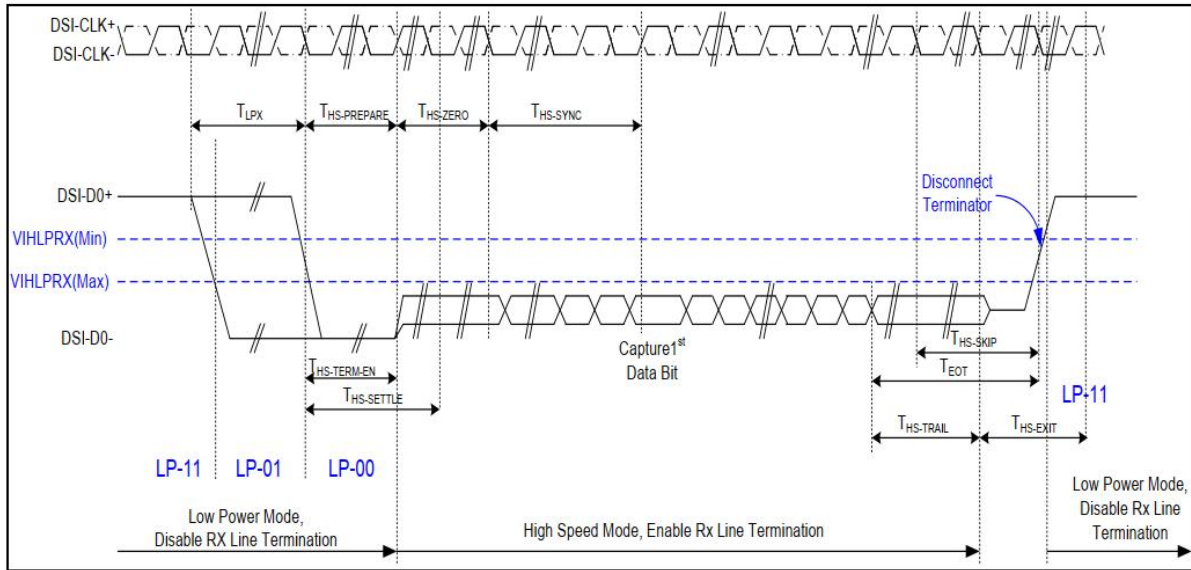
DSI-CLK+
DSI-CLK-

$T_{LPX}$
$T_{HS\text{-}PREPARE}$
$T_{HS\text{-}ZERO}$
$T_{HS\text{-}SYNC}$

DSI-D0+
Disconnect Terminator
VIHLPRX(Min)
VIHLPRX(Max)
DSI-D0-

$T_{HS\text{-}SKIP}$
Capture1$^{st}$ Data Bit
$T_{HS\text{-}TERM\text{-}EN}$
$T_{EOT}$
$T_{HS\text{-}SETTLE}$
LP-11
$T_{HS\text{-}TRAIL}$
$T_{HS\text{-}EXIT}$

LP-11 LP-01 LP-00

Low Power Mode, Disable RX Line Termination

High Speed Mode, Enable Rx Line Termination

Low Power Mode, Disable Rx Line Termination